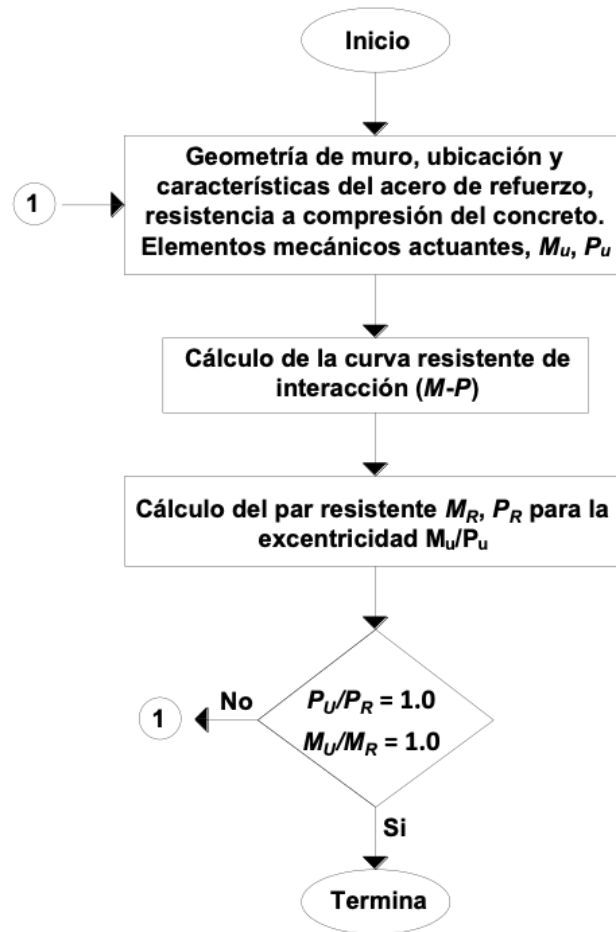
Inicio

1

Geometría de muro, ubicación y características del acero de refuerzo, resistencia a compresión del concreto. Elementos mecánicos actuantes, $M_u$, $P_u$

Cálculo de la curva resistente de interacción (*M-P*)

Cálculo del par resistente $M_R$, $P_R$ para la excentricidad $M_u/P_u$

1

No

$P_U/P_R = 1.0$

$M_U/M_R = 1.0$

Si

Termina